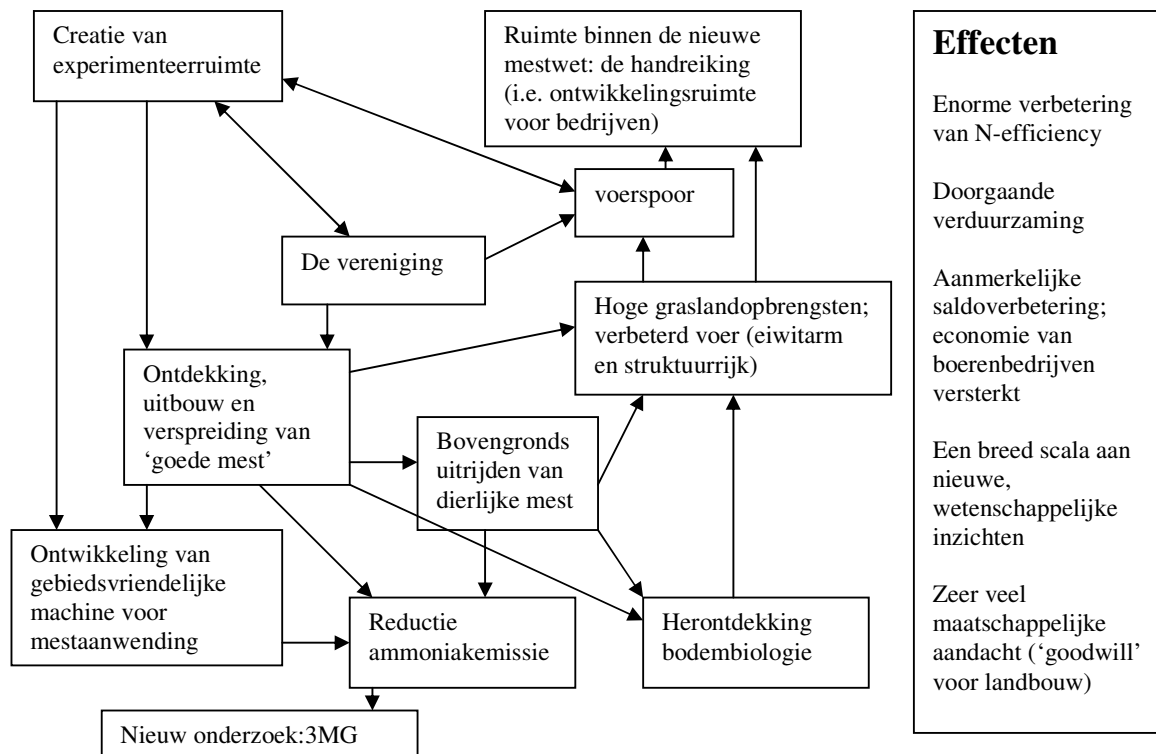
Creatie van experimenteerruimte

Ruimte binnen de nieuwe mestwet: de handreiking (i.e. ontwikkelingsruimte voor bedrijven)

voerspoor

De vereniging

Hoge graslandopbrengsten; verbeterd voer (eiwitarm en struktuurrijk)

Ontdekking, uitbouw en verspreiding van 'goede mest'

Bovengronds uitrijden van dierlijke mest

Ontwikkeling van gebiedsvriendelijke machine voor mestaanwending

Reductie ammoniakemissie

Herontdekking bodembiologie

Nieuw onderzoek:3MG

Effecten

Enorme verbetering van N-efficiency

Doorgaande verduurzaming

Aanmerkelijke saldoverbetering; economie van boerenbedrijven versterkt

Een breed scala aan nieuwe, wetenschappelijke inzichten

Zeer veel maatschappelijke aandacht ('goodwill' voor landbouw)